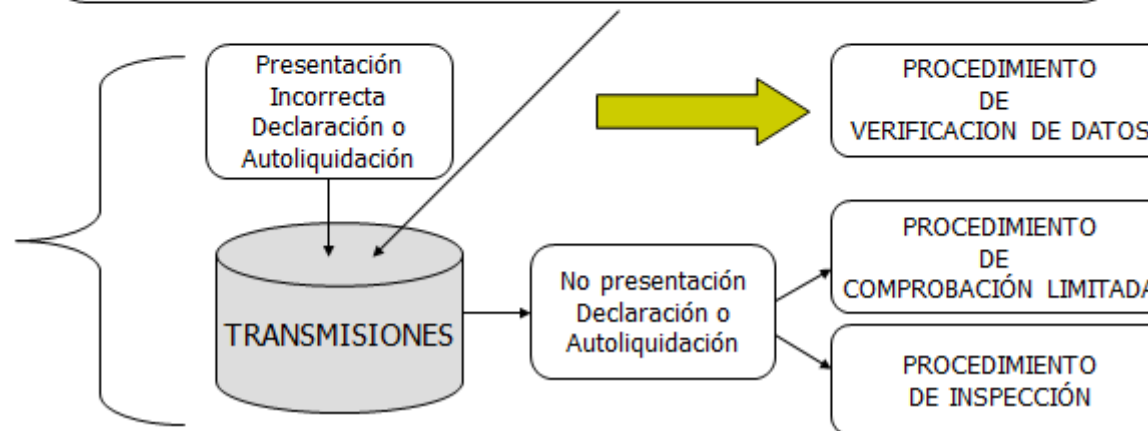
Presentación Incorrecta Declaración o Autoliquidación

PROCEDIMIENTO DE VERIFICACION DE DATOS

TRANSMISIONES

No presentación Declaración o Autoliquidación

PROCEDIMIENTO DE COMPROBACIÓN LIMITADA

PROCEDIMIENTO DE INSPECCIÓN